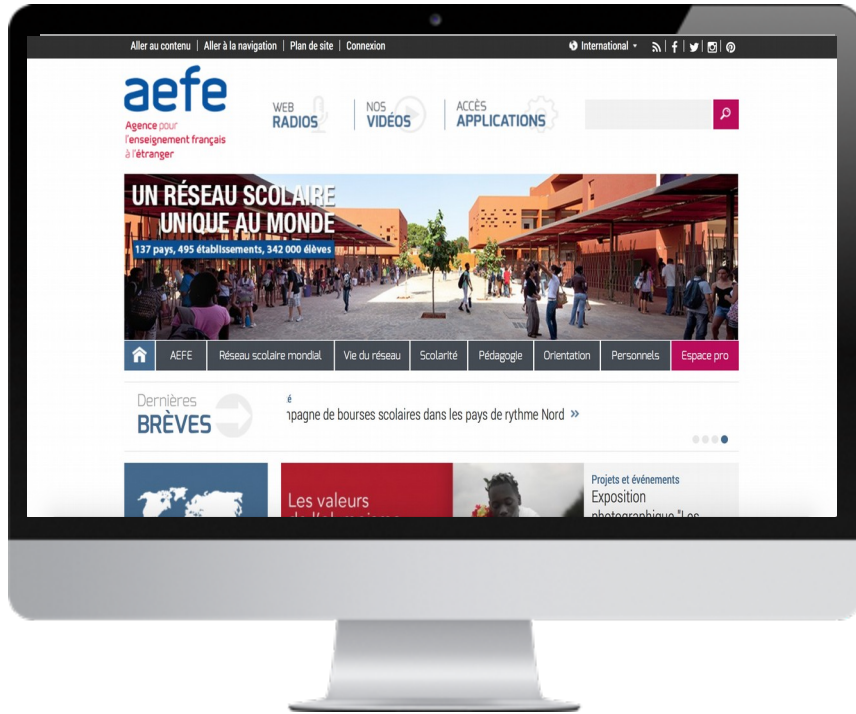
Aller au contenu | Aller à la navigation | Plan de site | Connexion

International

aefe
Agence pour l'enseignement français à l'étranger

WEB RADIOS | NOS VIDÉOS | ACCÈS APPLICATIONS

UN RÉSEAU SCOLAIRE UNIQUE AU MONDE
137 pays, 495 établissements, 342 000 élèves

AEFE | Réseau scolaire mondial | Vie du réseau | Scolarité | Pédagogie | Orientation | Personnels | Espace pro

Dernières BRÈVES

é
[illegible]pagne de bourses scolaires dans les pays de rythme Nord »

Les valeurs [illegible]

Projets et événements
Exposition photographique "Les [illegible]